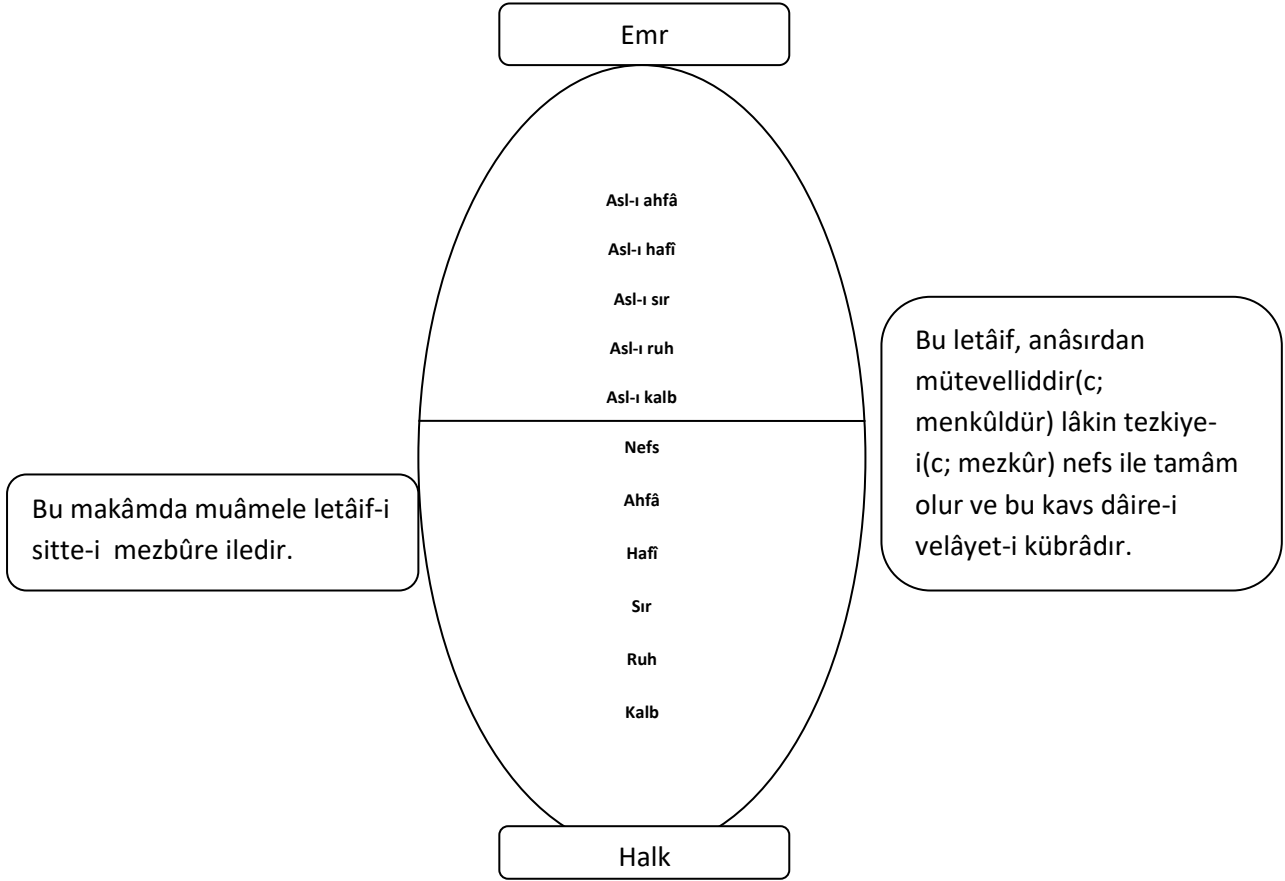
Emr

Asl-ı ahfâ

Asl-ı hafî

Asl-ı sır

Asl-ı ruh

Asl-ı kalb

Nefs

Ahfâ

Hafî

Sır

Ruh

Kalb

Halk

Bu makâmda muâmele letâif-i sitte-i mezbûre iledir.

Bu letâif, anâsırdan mütevelliddir(c; menkûldür) lâkin tezkiye-i(c; mezkûr) nefs ile tamâm olur ve bu kavs dâire-i velâyet-i kübrâdır.